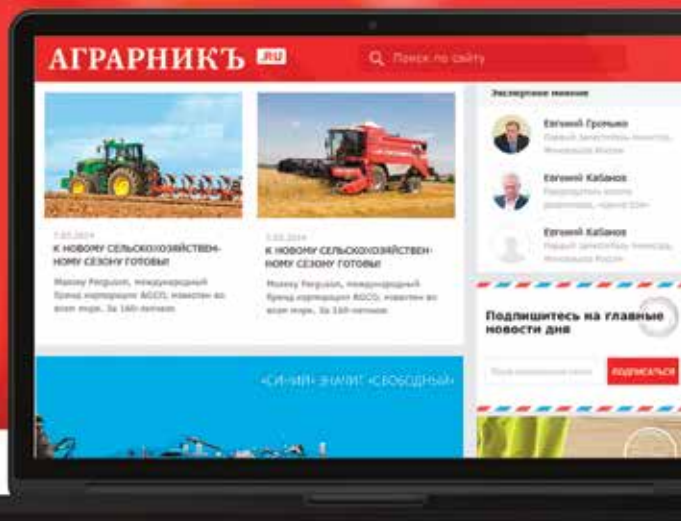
АГРАРНИКЪ .RU

Поиск по сайту

7.03.2014
К НОВОМУ СЕЛЬСКОХОЗЯЙСТВЕННОМУ СЕЗОНУ ГОТОВЫ!

Massey Ferguson, международный бренд корпорации AGCO, известен во всем мире. За 160-летнюю

7.03.2014
К НОВОМУ СЕЛЬСКОХОЗЯЙСТВЕННОМУ СЕЗОНУ ГОТОВЫ!

Massey Ferguson, международный бренд корпорации AGCO, известен во всем мире. За 160-летнюю

«СИ-ФИ» ЗНАЧИТ «СВОБОДНЫЙ»

Экспертное мнение

Евгений Громыко
Первый заместитель министра, Минсельхоз России

Евгений Кабанов
Руководитель холдинга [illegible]

Евгений Кабанов
Первый заместитель министра, Минсельхоз России

Подпишитесь на главные новости дня

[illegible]

ПОДПИСАТЬСЯ